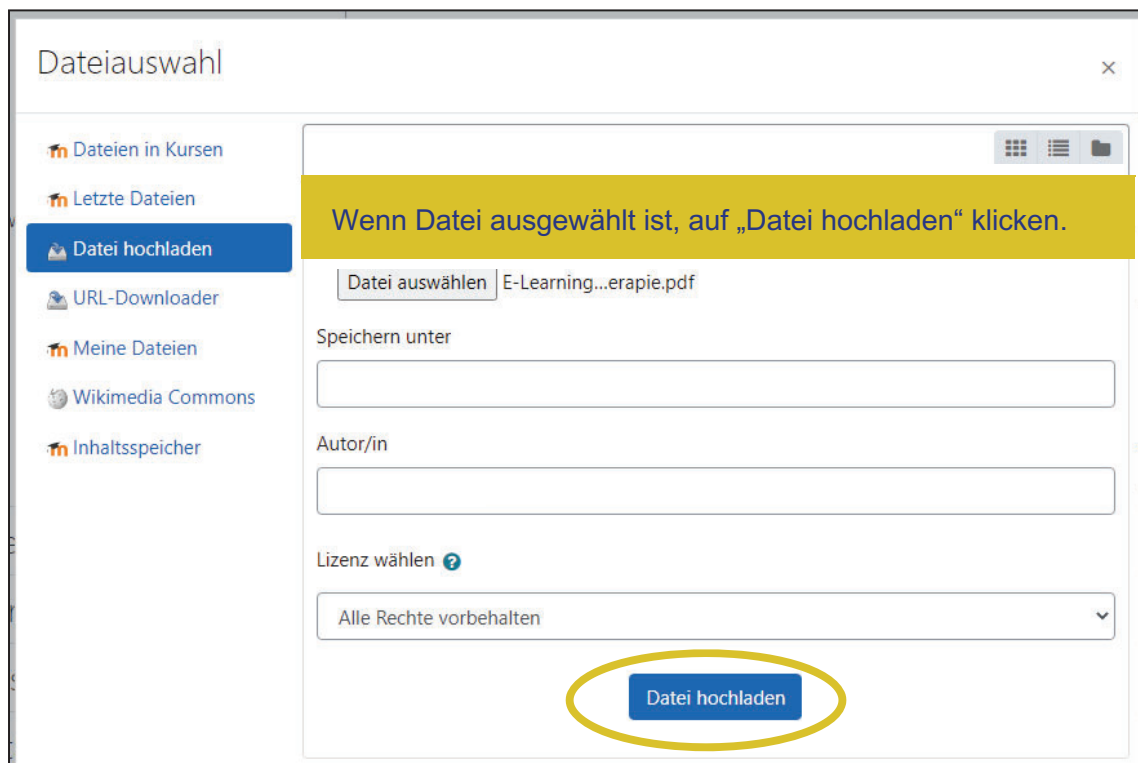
Dateiauswahl

×

Dateien in Kursen
Letzte Dateien
Datei hochladen
URL-Downloader
Meine Dateien
Wikimedia Commons
Inhaltsspeicher

Wenn Datei ausgewählt ist, auf „Datei hochladen“ klicken.

Datei auswählen E-Learning...erapie.pdf

Speichern unter

Autor/in

Lizenz wählen

Alle Rechte vorbehalten

Datei hochladen